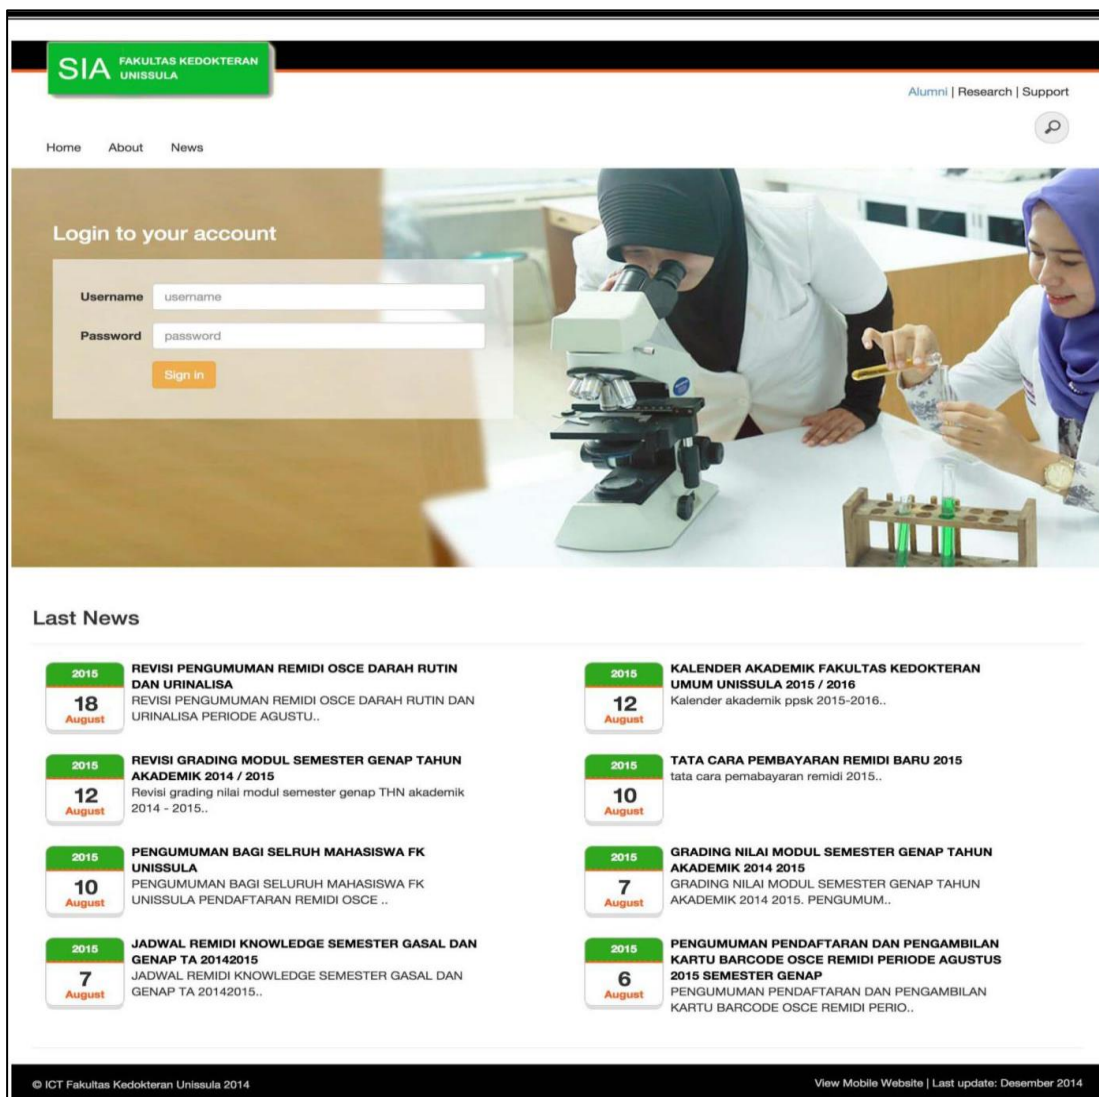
SIA FAKULTAS KEDOKTERAN UNISSULA

Alumni | Research | Support

Home About News

Login to your account

Username username

Password password

Sign in

Last News

2015
18
August
REVISI PENGUMUMAN REMIDI OSCE DARAH RUTIN DAN URINALISA
REVISI PENGUMUMAN REMIDI OSCE DARAH RUTIN DAN URINALISA PERIODE AGUSTU..

2015
12
August
REVISI GRADING MODUL SEMESTER GENAP TAHUN AKADEMIK 2014 / 2015
Revisi grading nilai modul semester genap THN akademik 2014 - 2015..

2015
10
August
PENGUMUMAN BAGI SELRUH MAHASISWA FK UNISSULA
PENGUMUMAN BAGI SELURUH MAHASISWA FK UNISSULA PENDAFTARAN REMIDI OSCE ..

2015
7
August
JADWAL REMIDI KNOWLEDGE SEMESTER GASAL DAN GENAP TA 20142015
JADWAL REMIDI KNOWLEDGE SEMESTER GASAL DAN GENAP TA 20142015..

2015
12
August
KALENDER AKADEMIK FAKULTAS KEDOKTERAN UMUM UNISSULA 2015 / 2016
Kalender akademik ppsk 2015-2016..

2015
10
August
TATA CARA PEMBAYARAN REMIDI BARU 2015
tata cara pemabayaran remidi 2015..

2015
7
August
GRADING NILAI MODUL SEMESTER GENAP TAHUN AKADEMIK 2014 2015
GRADING NILAI MODUL SEMESTER GENAP TAHUN AKADEMIK 2014 2015. PENGUMUM..

2015
6
August
PENGUMUMAN PENDAFTARAN DAN PENGAMBILAN KARTU BARCODE OSCE REMIDI PERIODE AGUSTUS 2015 SEMESTER GENAP
PENGUMUMAN PENDAFTARAN DAN PENGAMBILAN KARTU BARCODE OSCE REMIDI PERIO..

© ICT Fakultas Kedokteran Unissula 2014

View Mobile Website | Last update: Desember 2014